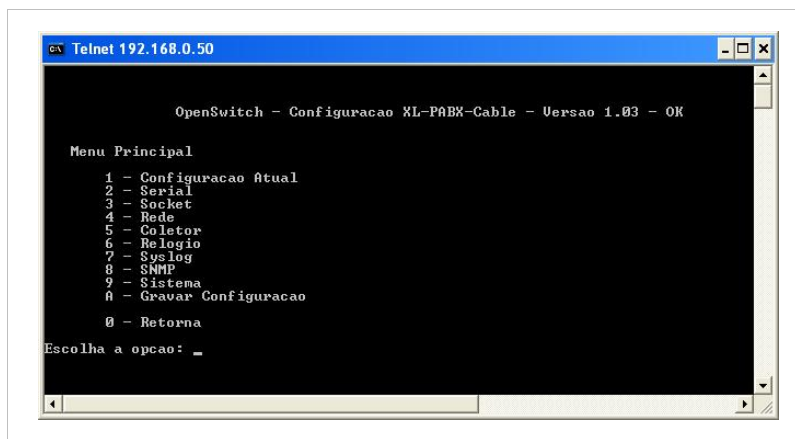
Telnet 192.168.0.50

OpenSwitch - Configuracao XL-PABX-Cable - Versao 1.03 - OK

Menu Principal

1 - Configuracao Atual
2 - Serial
3 - Socket
4 - Rede
5 - Coletor
6 - Relogio
7 - Syslog
8 - SNMP
9 - Sistema
A - Gravar Configuracao

0 - Retorna

Escolha a opcao: _